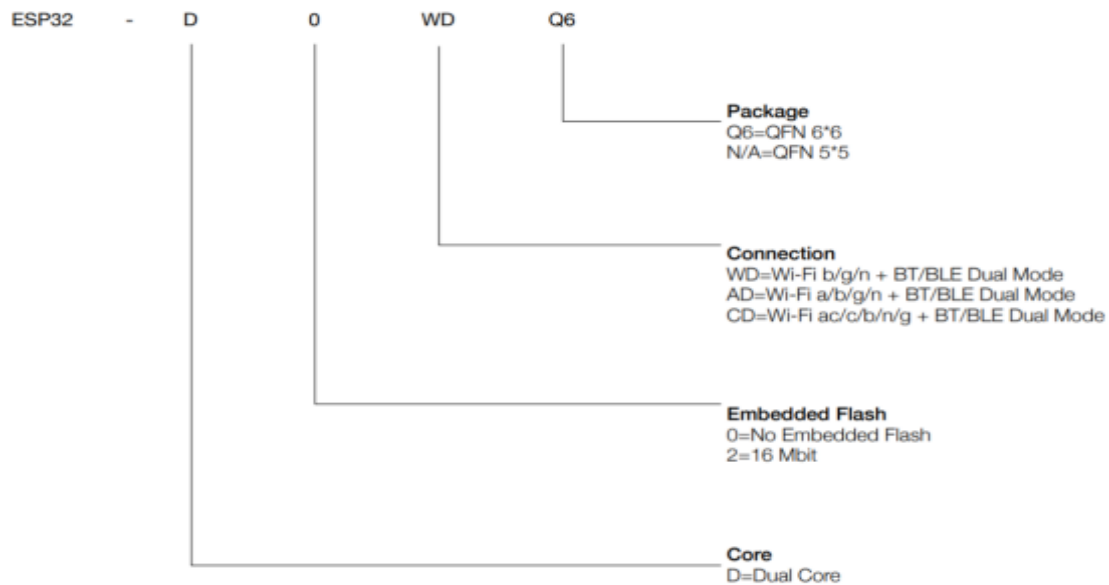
ESP32 - D 0 WD Q6

Package
Q6=QFN 6*6
N/A=QFN 5*5

Connection
WD=Wi-Fi b/g/n + BT/BLE Dual Mode
AD=Wi-Fi a/b/g/n + BT/BLE Dual Mode
CD=Wi-Fi ac/c/b/n/g + BT/BLE Dual Mode

Embedded Flash
0=No Embedded Flash
2=16 Mbit

Core
D=Dual Core